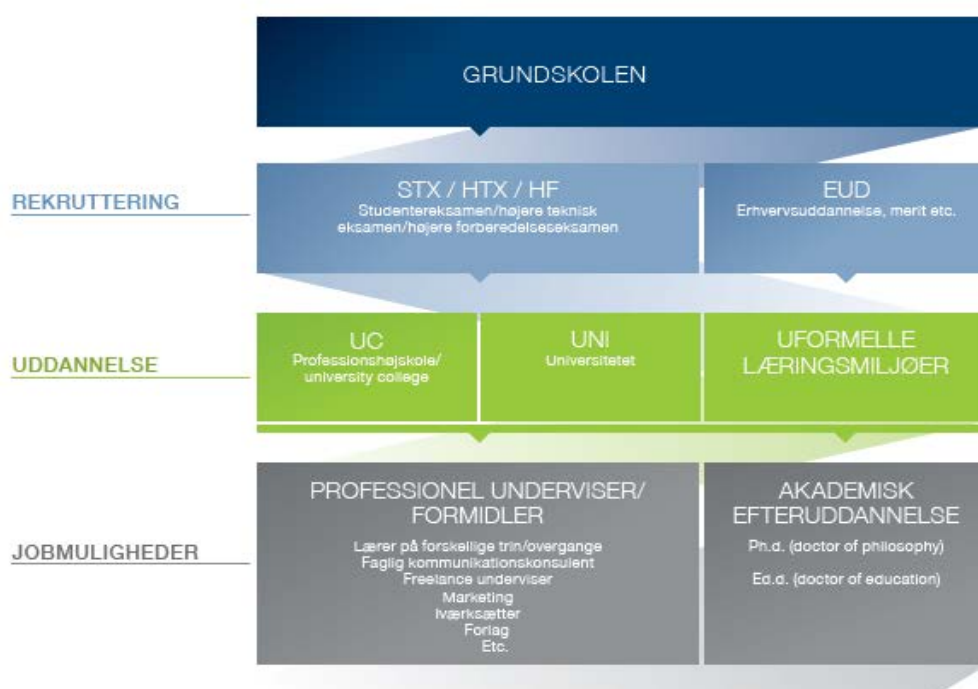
GRUNDSKOLEN

REKRUTTERING

STX / HTX / HF
Studentereksamen/højere teknisk eksamen/højere forberedelseseksamen

EUD
Erhvervsuddannelse, merit etc.

UDDANNELSE

UC
Professionshøjskole/ university college

UNI
Universitetet

UFORMELLE LÆRINGSMILJØER

JOBMULIGHEDER

PROFESSIONEL UNDERVISER/ FORMIDLER
Lærer på forskellige trin/overgange
Faglig kommunikationskonsulent
Freelance underviser
Marketing
Iværksætter
Forlag
Etc.

AKADEMISK EFTERUDDANNELSE
Ph.d. (doctor of philosophy)
Ed.d. (doctor of education)